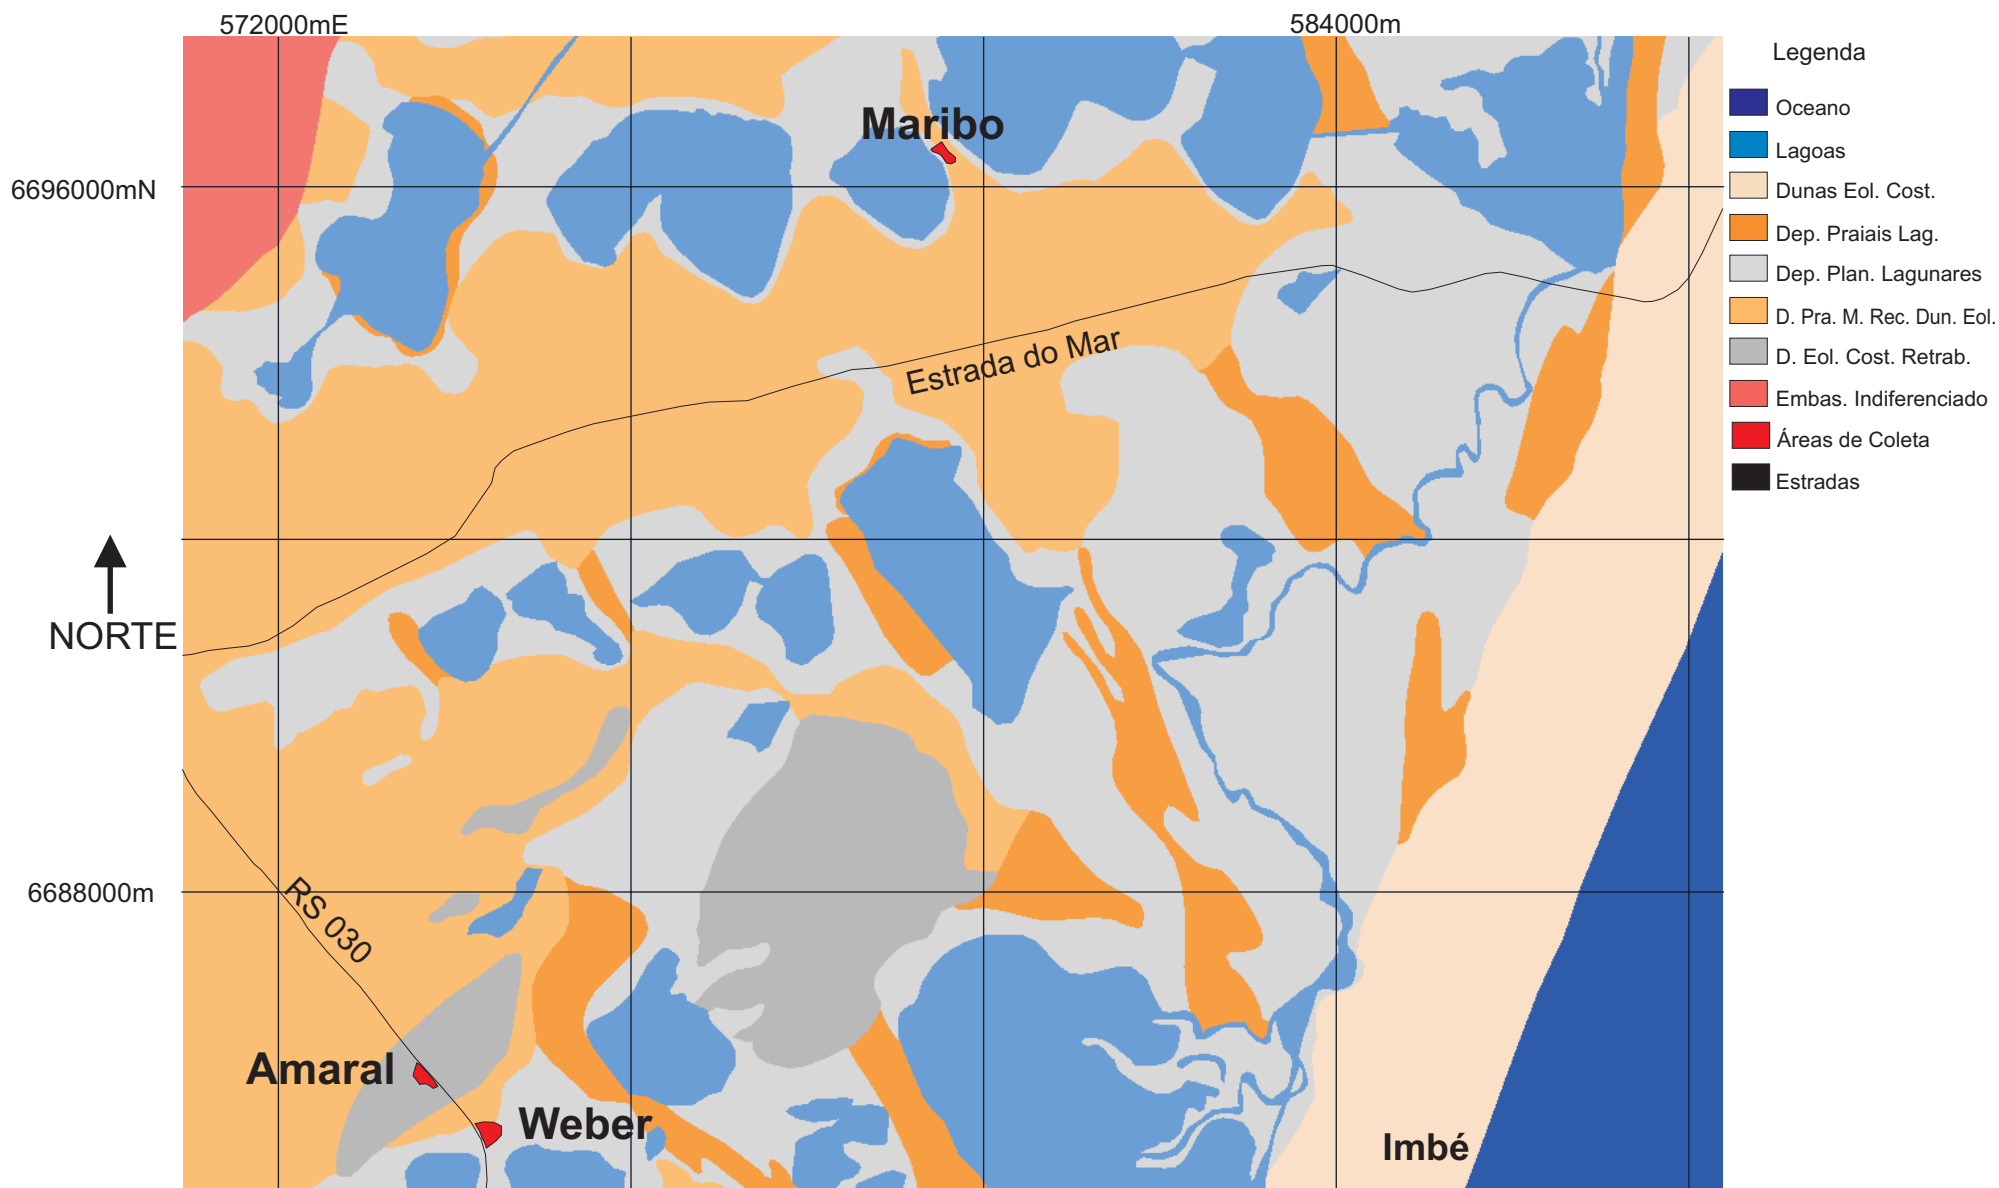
572000mE

584000m

6696000mN

6688000m

NORTE

Maribo

Estrada do Mar

RS 030

Amaral

Weber

Imbé

Legenda

Oceano

Lagoas

Dunas Eol. Cost.

Dep. Praiais Lag.

Dep. Plan. Lagunares

D. Pra. M. Rec. Dun. Eol.

D. Eol. Cost. Retrab.

Embas. Indiferenciado

Áreas de Coleta

Estradas